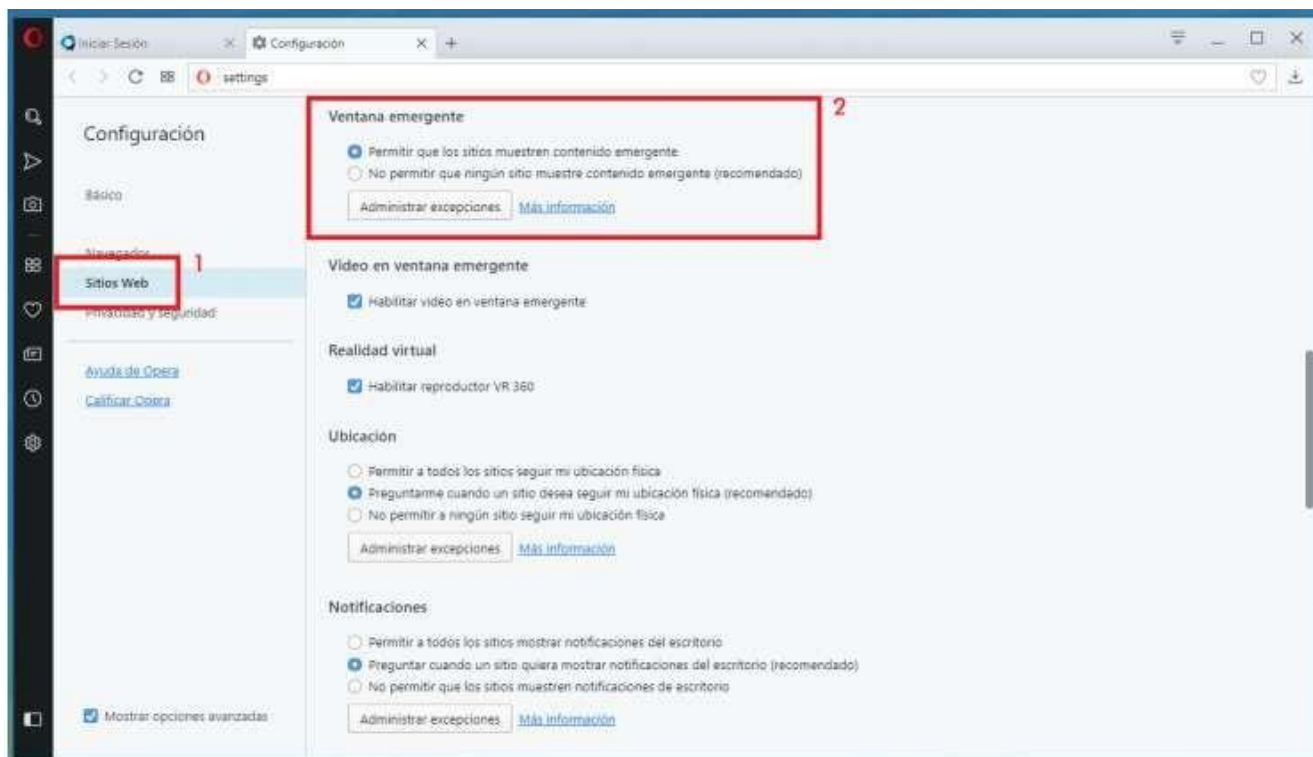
Iniciar Sesión
Configuración
settings

Configuración

Básico

Navegador
Sitios Web
Privacidad y seguridad

Ayuda de Opera
Calificar Opera

Mostrar opciones avanzadas

1

2

Ventana emergente

Permitir que los sitios muestren contenido emergente
No permitir que ningún sitio muestre contenido emergente (recomendado)

Administrar excepciones Más información

Video en ventana emergente

Habilitar video en ventana emergente

Realidad virtual

Habilitar reproductor VR 360

Ubicación

Permitir a todos los sitios seguir mi ubicación física
Preguntarme cuando un sitio desea seguir mi ubicación física (recomendado)
No permitir a ningún sitio seguir mi ubicación física

Administrar excepciones Más información

Notificaciones

Permitir a todos los sitios mostrar notificaciones del escritorio
Preguntar cuando un sitio quiera mostrar notificaciones del escritorio (recomendado)
No permitir que los sitios muestren notificaciones de escritorio

Administrar excepciones Más información